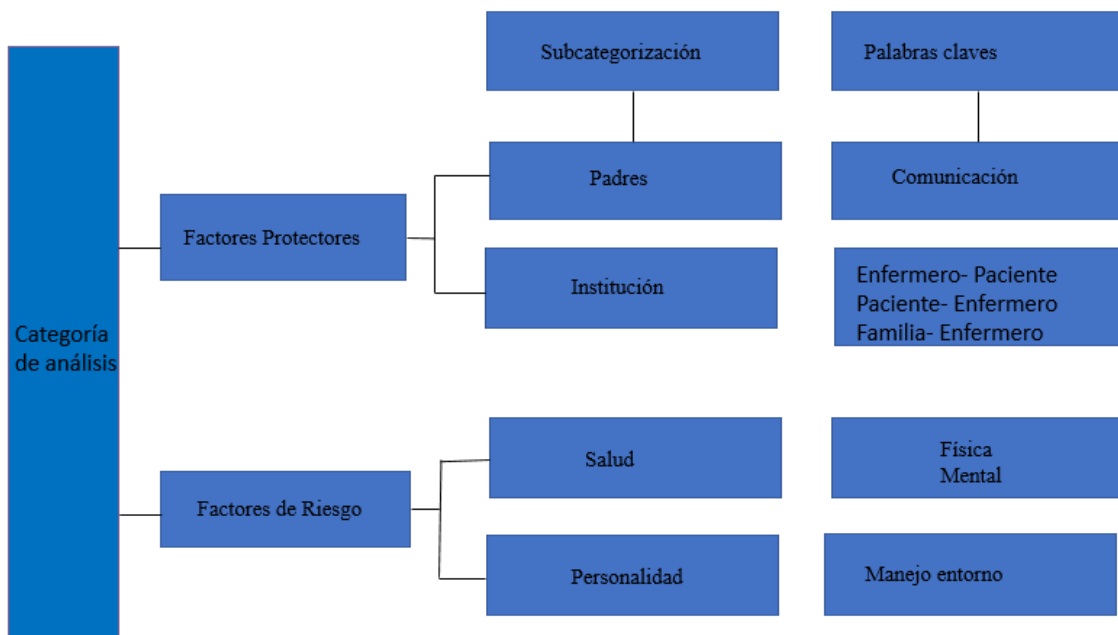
Subcategorización

Palabras claves

Categoría de análisis

Factores Protectores

Padres

Comunicación

Institución

Enfermero- Paciente
Paciente- Enfermero
Familia- Enfermero

Factores de Riesgo

Salud

Física
Mental

Personalidad

Manejo entorno